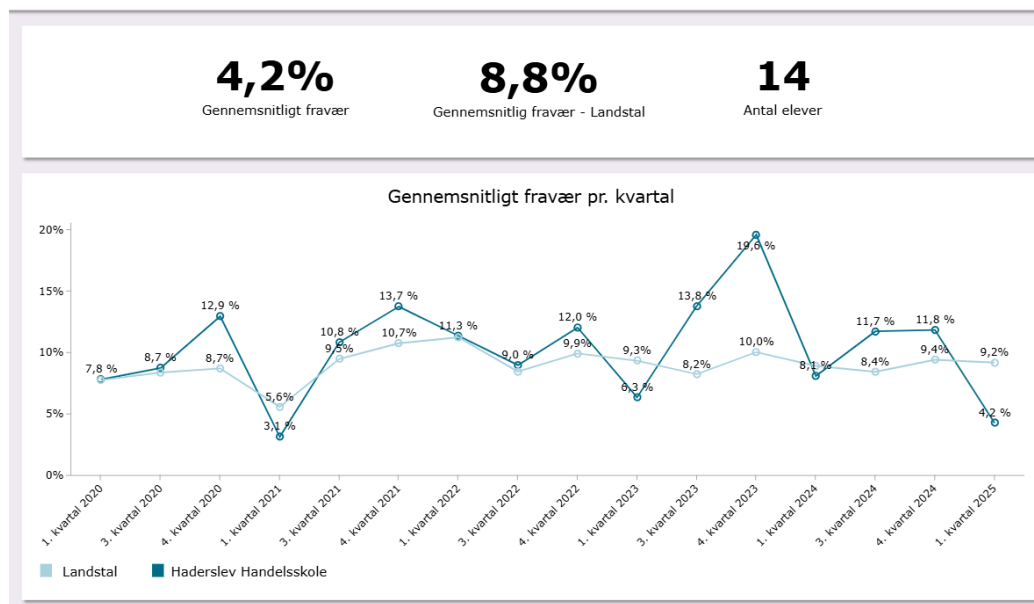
4,2%
Gennemsnitligt fravær

8,8%
Gennemsnitlig fravær - Landstal

14
Antal elever

Gennemsnitligt fravær pr. kvartal

20%
15%
10%
5%
0%

7,8 %
8,7 %
8,7%
12,9 %
5,6%
3,1 %
10,8 %
9,5%
13,7 %
10,7%
11,3 %
9,0 %
12,0 %
9,9%
9,3%
6,3 %
13,8 %
8,2%
19,6 %
10,0%
8,1 %
11,7 %
8,4%
11,8 %
9,4%
9,2%
4,2 %

1. kvartal 2020
3. kvartal 2020
4. kvartal 2020
1. kvartal 2021
3. kvartal 2021
4. kvartal 2021
1. kvartal 2022
3. kvartal 2022
4. kvartal 2022
1. kvartal 2023
3. kvartal 2023
4. kvartal 2023
1. kvartal 2024
3. kvartal 2024
4. kvartal 2024
1. kvartal 2025

Landstal
Haderslev Handelsskole